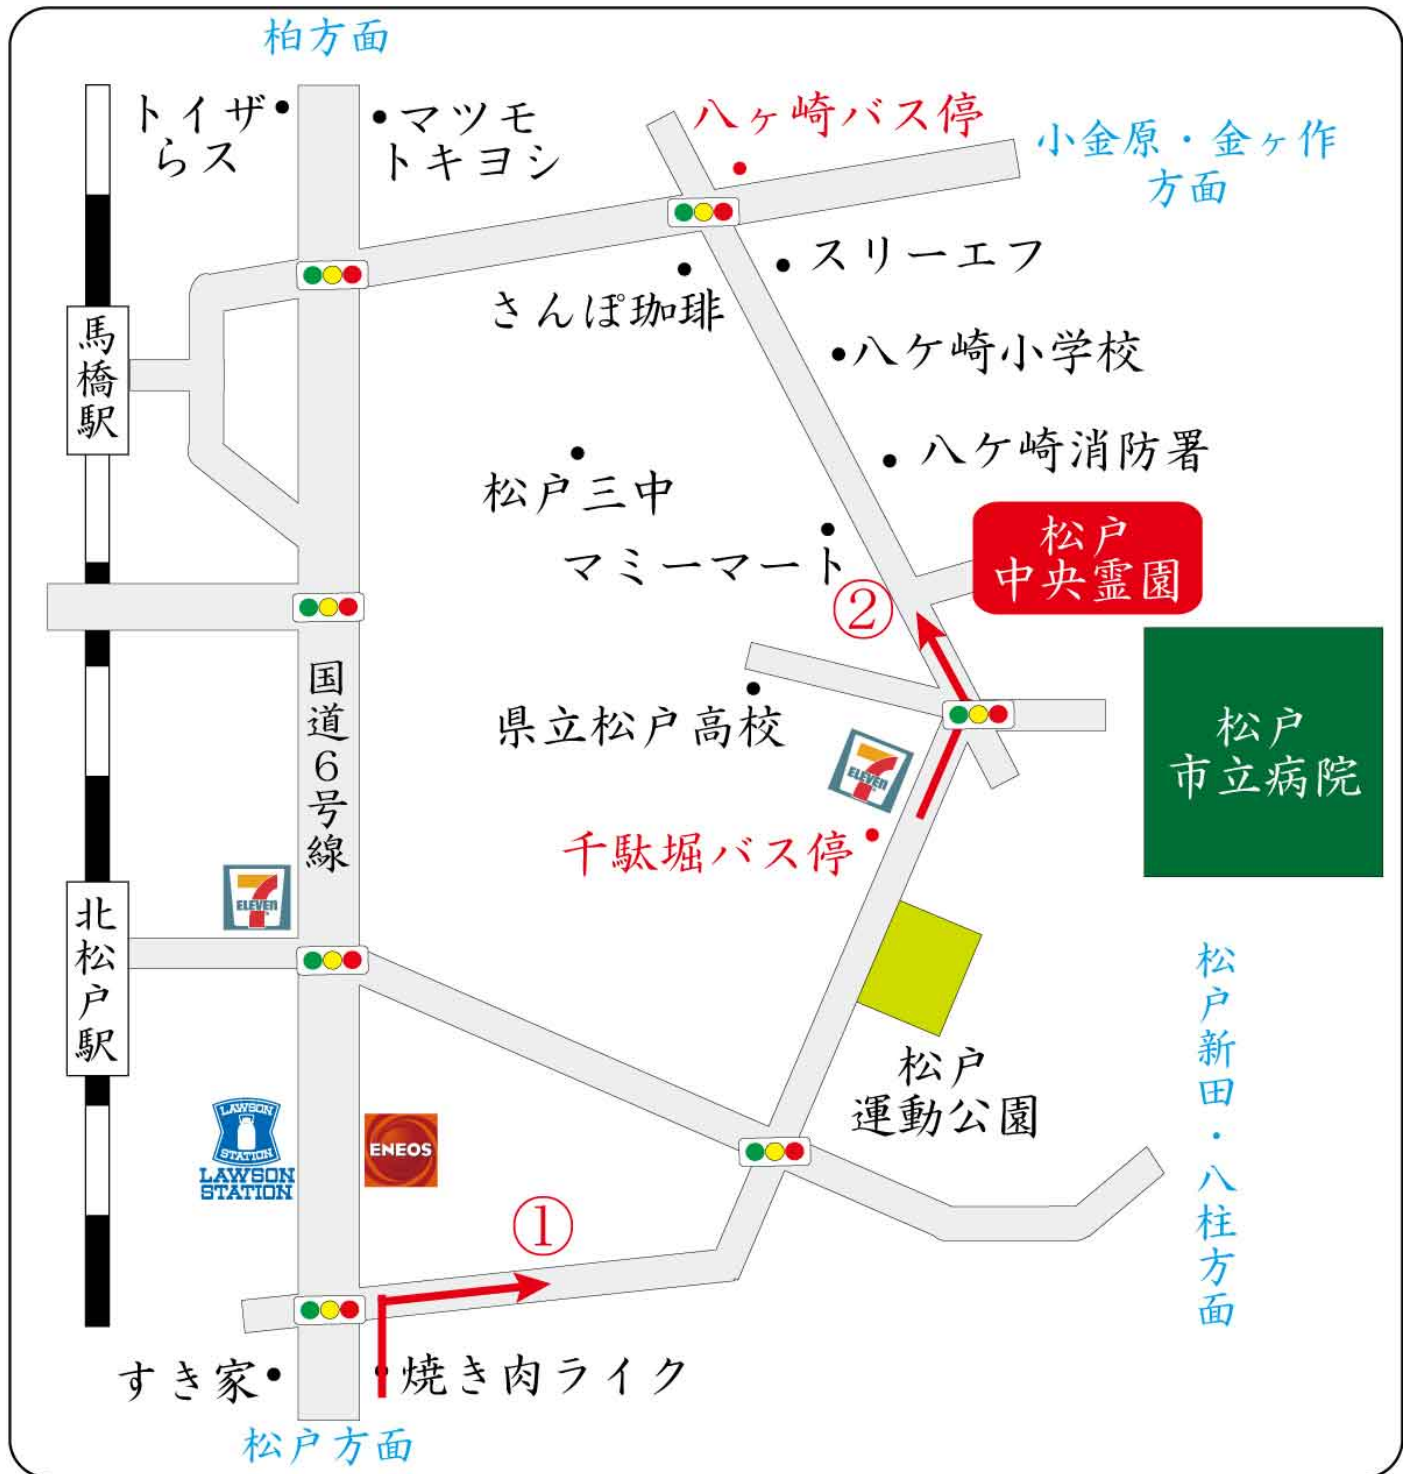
柏方面

トイザらス

マツモトキヨシ

八ヶ崎バス停

小金原・金ヶ作方面

スリーエフ

さんぽ珈琲

八ケ崎小学校

馬橋駅

八ケ崎消防署

松戸三中

マミーマート

松戸中央霊園

②

県立松戸高校

松戸市立病院

国道6号線

ELEVEN

千駄堀バス停

ELEVEN

北松戸駅

松戸新田・八柱方面

松戸運動公園

LAWSON STATION

LAWSON STATION

ENEOS

①

すき家

焼き肉ライク

松戸方面